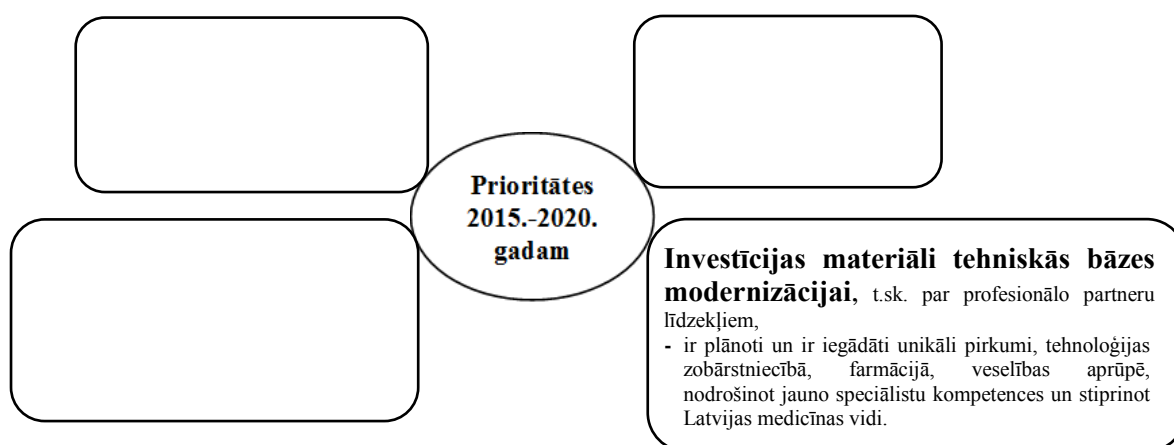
Prioritātes 2015.-2020. gadam

**Investīcijas materiāli tehniskās bāzes modernizācijai**, t.sk. par profesionālo partneru līdzekļiem,

- ir plānoti un ir iegādāti unikāli pirkumi, tehnoloģijas zobārstniecībā, farmācijā, veselības aprūpē, nodrošinot jauno speciālistu kompetences un stiprinot Latvijas medicīnas vidi.